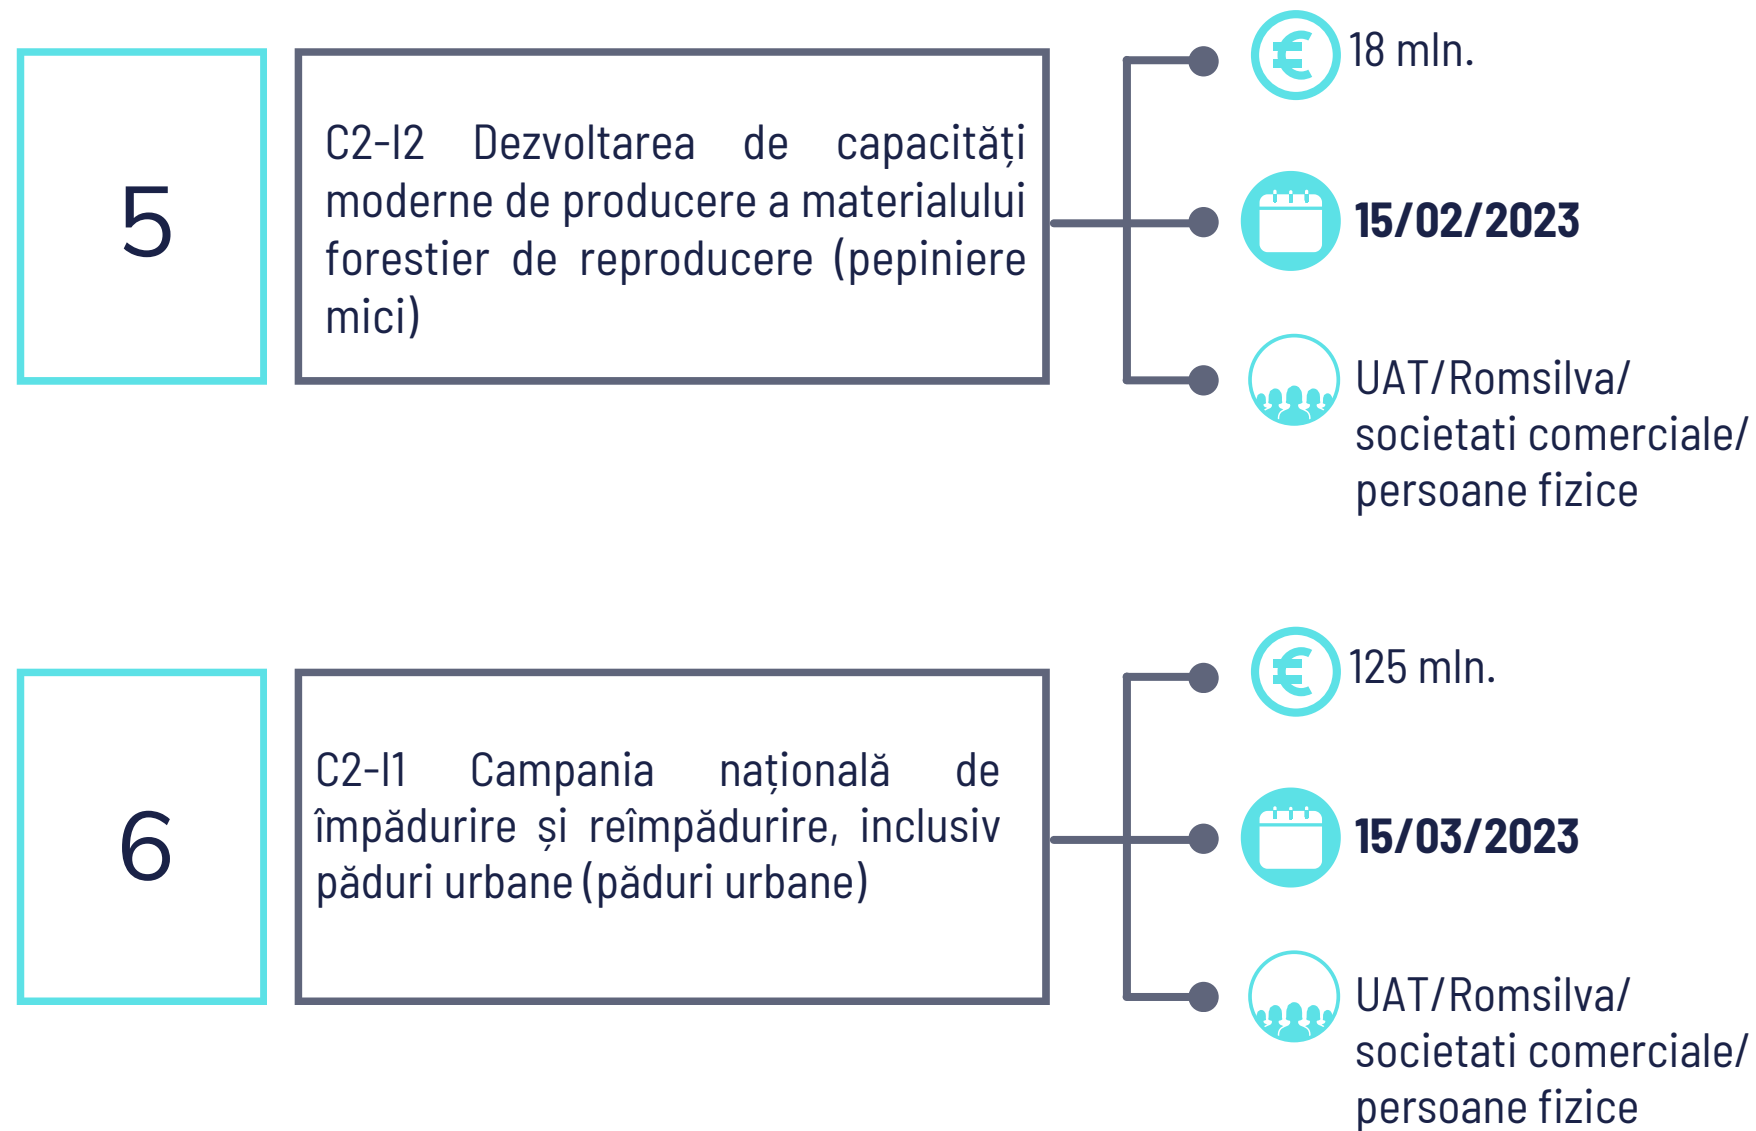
5

C2-I2 Dezvoltarea de capacități moderne de producere a materialului forestier de reproducere (pepiniere mici)

€ 18 mln.

15/02/2023

UAT/Romsilva/ societati comerciale/ persoane fizice

6

C2-I1 Campania națională de împădurire și reîmpădurire, inclusiv păduri urbane (păduri urbane)

€ 125 mln.

15/03/2023

UAT/Romsilva/ societati comerciale/ persoane fizice